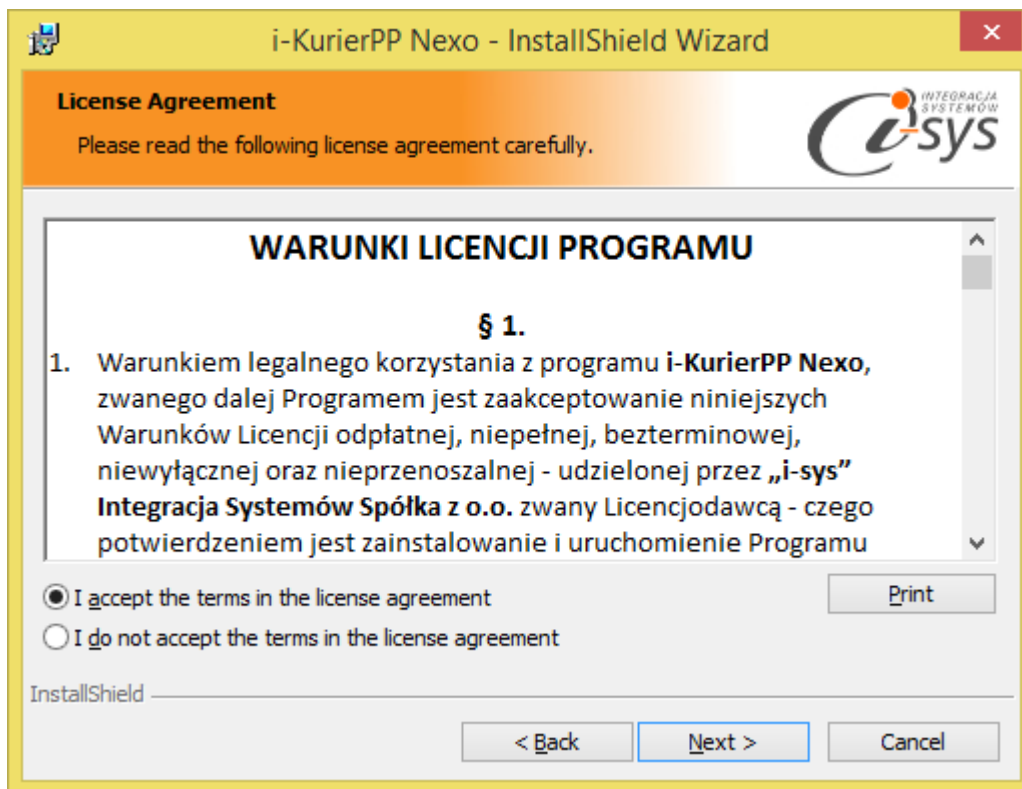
i-KurierPP Nexo - InstallShield Wizard

×

License Agreement

Please read the following license agreement carefully.

INTEGRACJA SYSTEMÓW

i-sys

WARUNKI LICENCJI PROGRAMU

§ 1.

1. Warunkiem legalnego korzystania z programu i-KurierPP Nexo, zwanego dalej Programem jest zaakceptowanie niniejszych Warunków Licencji odpłatnej, niepełnej, bezterminowej, niewyłącznej oraz nieprzenoszalnej - udzielonej przez „i-sys" Integracja Systemów Spółka z o.o. zwany Licencjodawcą - czego potwierdzeniem jest zainstalowanie i uruchomienie Programu

I accept the terms in the license agreement

I do not accept the terms in the license agreement

Print

InstallShield

< Back

Next >

Cancel